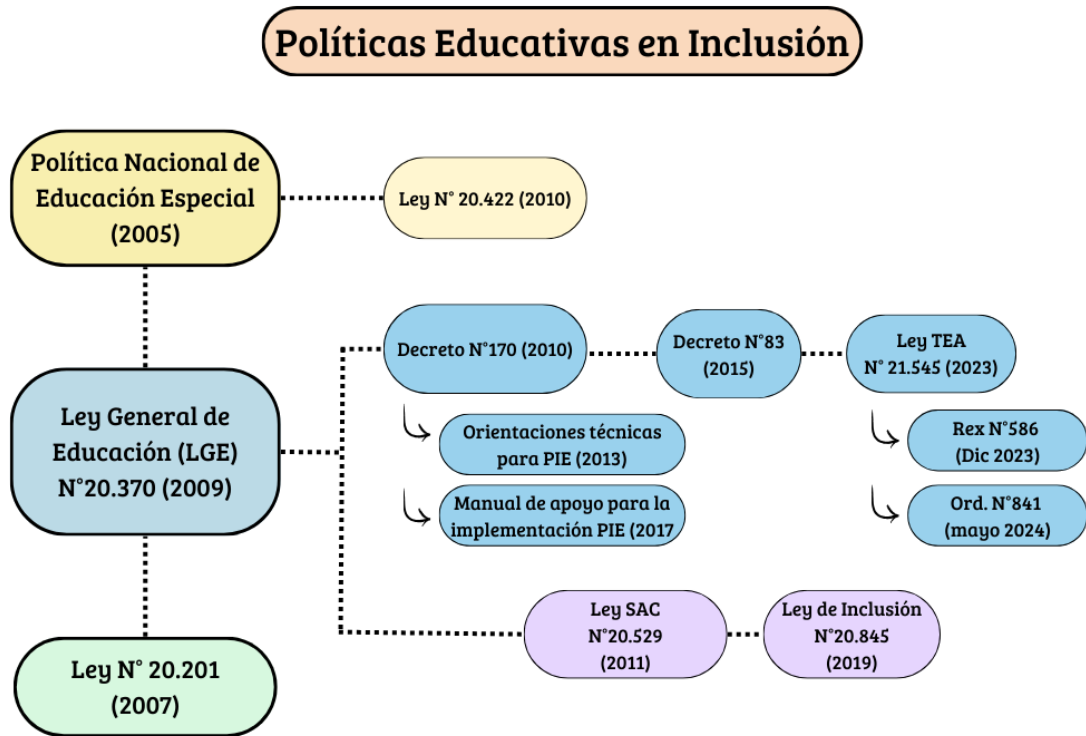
Políticas Educativas en Inclusión

Política Nacional de Educación Especial (2005)

Ley N° 20.422 (2010)

Ley General de Educación (LGE) N°20.370 (2009)

Decreto N°170 (2010)

Decreto N°83 (2015)

Ley TEA N° 21.545 (2023)

Orientaciones técnicas para PIE (2013)

Manual de apoyo para la implementación PIE (2017

Rex N°586 (Dic 2023)

Ord. N°841 (mayo 2024)

Ley N° 20.201 (2007)

Ley SAC N°20.529 (2011)

Ley de Inclusión N°20.845 (2019)